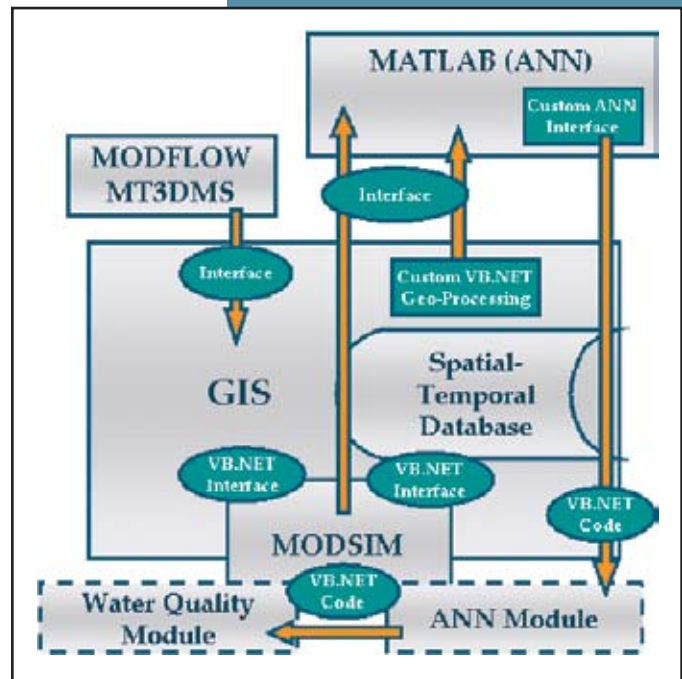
MATLAB (ANN)

Custom ANN Interface

MODFLOW MT3DMS

Interface

Interface

Custom VB.NET Geo-Processing

GIS

Spatial-Temporal Database

VB.NET Interface

VB.NET Interface

VB.NET Code

MODSIM

VB.NET Code

Water Quality Module

ANN Module